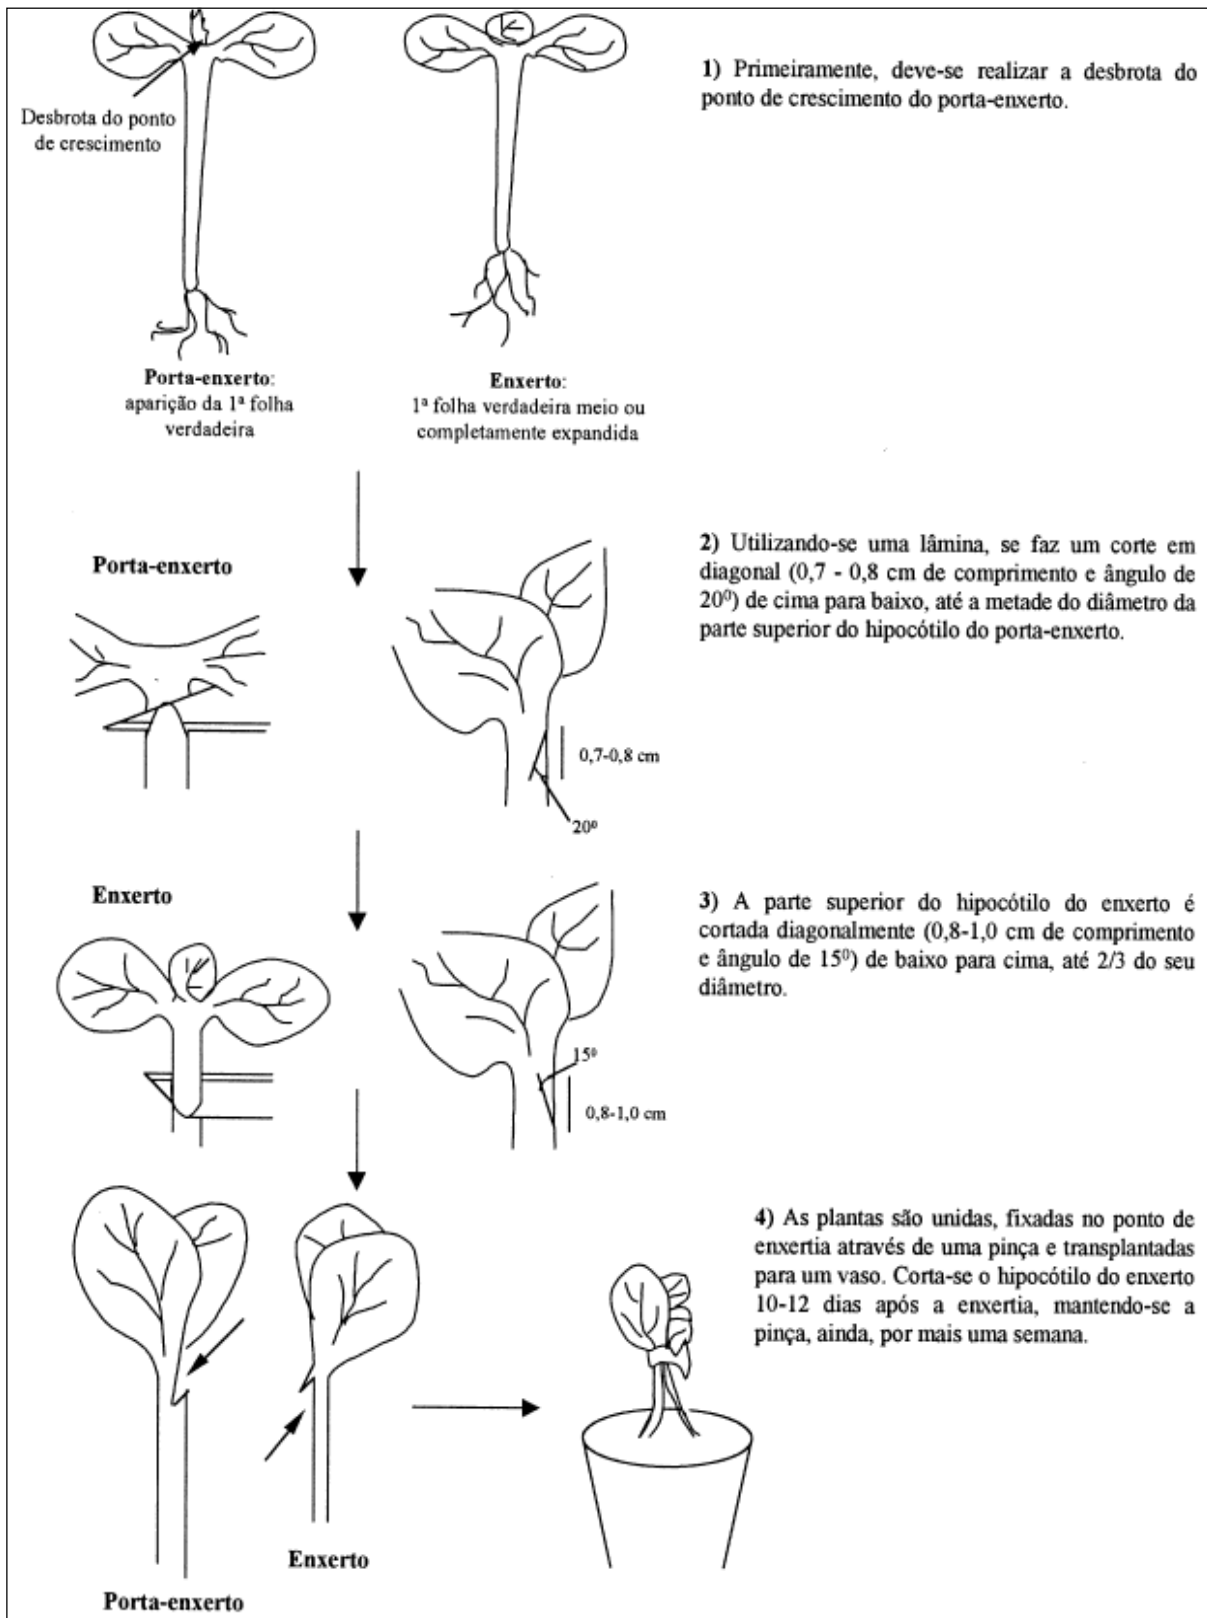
Desbrota do ponto de crescimento

**Porta-enxerto**: aparição da 1ª folha verdadeira

**Enxerto**: 1ª folha verdadeira meio ou completamente expandida

**1)** Primeiramente, deve-se realizar a desbrota do ponto de crescimento do porta-enxerto.

**Porta-enxerto**

0,7-0,8 cm

$20^0$

**2)** Utilizando-se uma lâmina, se faz um corte em diagonal (0,7 - 0,8 cm de comprimento e ângulo de $20^0$) de cima para baixo, até a metade do diâmetro da parte superior do hipocótilo do porta-enxerto.

**Enxerto**

$15^0$

0,8-1,0 cm

**3)** A parte superior do hipocótilo do enxerto é cortada diagonalmente (0,8-1,0 cm de comprimento e ângulo de $15^0$) de baixo para cima, até 2/3 do seu diâmetro.

**4)** As plantas são unidas, fixadas no ponto de enxertia através de uma pinça e transplantadas para um vaso. Corta-se o hipocótilo do enxerto 10-12 dias após a enxertia, mantendo-se a pinça, ainda, por mais uma semana.

**Enxerto**

**Porta-enxerto**